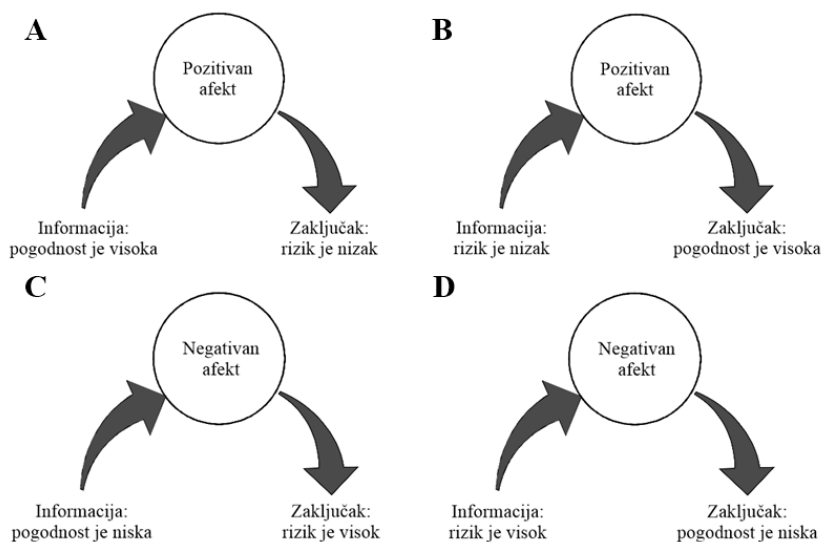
A

Pozitivan afekt

Informacija: pogodnost je visoka

Zaključak: rizik je nizak

B

Pozitivan afekt

Informacija: rizik je nizak

Zaključak: pogodnost je visoka

C

Negativan afekt

Informacija: pogodnost je niska

Zaključak: rizik je visok

D

Negativan afekt

Informacija: rizik je visok

Zaključak: pogodnost je niska